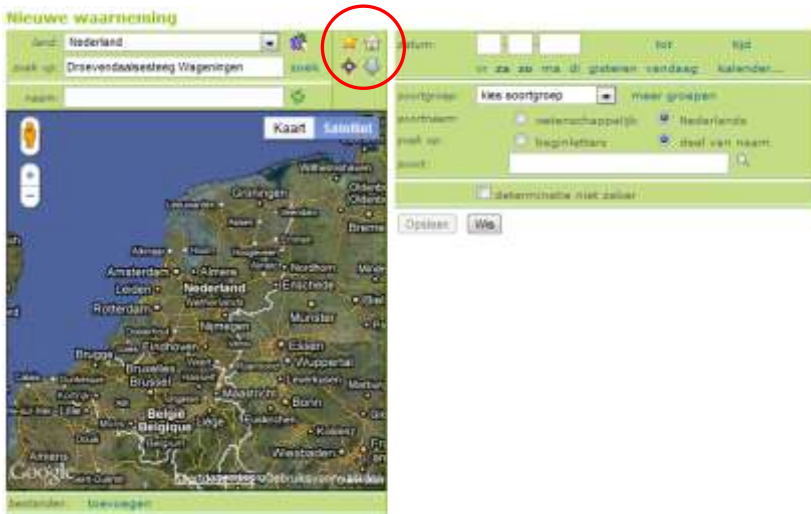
Nieuwe waarneming

land: Nederland
zoek op: Droevendaalsesteeg Wageningen zoek

naam:

Kaart Satelliet

Groningen
Alkmaar
Amsterdam Almere
Leiden
Rotterdam
Nederland
Enschede
Nijmegen
Münster
Eindhoven
Essen
Brugge
Wuppertal
Brussel
Köln
België
Belgique
Bonn
Wiesbaden
Google

bestanden... toevoegen

datum tot tijd
vr za zo ma di gisteren vandaag kalender...

soortgroep: kies soortgroep meer groepen
soortnaam: wetenschappelijk Nederlands
zoek op: beginletters deel van naam
soort:

determinatie niet zeker

Opslaan Wis